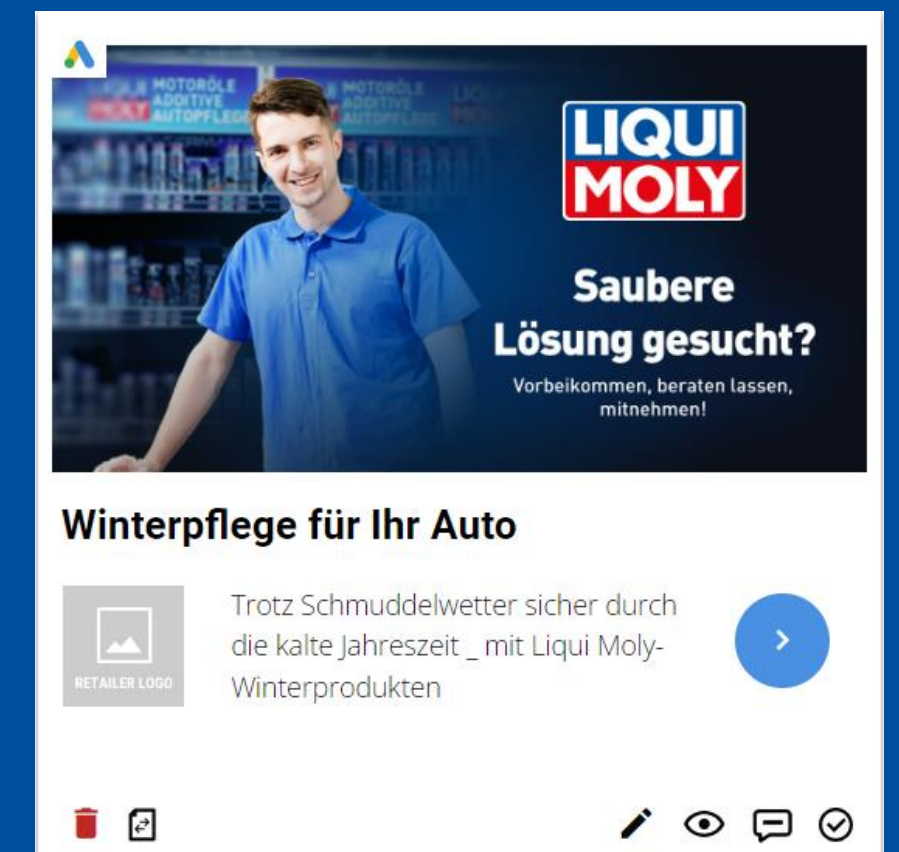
MOTORÖLE ADDITIVE AUTOPFLEGE

LIQUI MOLY

Saubere Lösung gesucht?

Vorbeikommen, beraten lassen, mitnehmen!

Winterpflege für Ihr Auto

RETAILER LOGO

Trotz Schmuddelwetter sicher durch die kalte Jahreszeit _ mit Liqui Moly-Winterprodukten